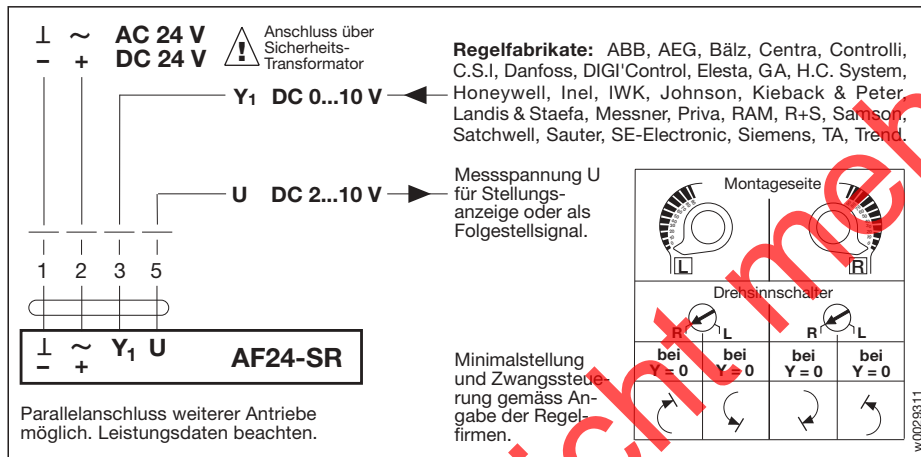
⊥ ~ AC 24 V
– + DC 24 V

Anschluss über Sicherheits-Transformator

Regelfabrikate: ABB, AEG, Bälz, Centra, Controlli, C.S.I, Danfoss, DIGI'Control, Elesta, GA, H.C. System, Honeywell, Inel, IWK, Johnson, Kieback & Peter, Landis & Staefa, Messner, Priva, RAM, R+S, Samson, Satchwell, Sauter, SE-Electronic, Siemens, TA, Trend.

$Y_1$ DC 0...10 V

U DC 2...10 V

Messspannung U für Stellungsanzeige oder als Folgestellsignal.

1 2 3 5

⊥ ~ $Y_1$ U
– +

AF24-SR

Parallelanschluss weiterer Antriebe möglich. Leistungsdaten beachten.

Montageseite

L

R

Drehsinnschalter

R L

R L

Minimalstellung und Zwangssteuerung gemäss Angabe der Regelfirmen.

| bei Y = 0 | bei Y = 0 | bei Y = 0 | bei Y = 0 |
|---|---|---|---|

w0029311